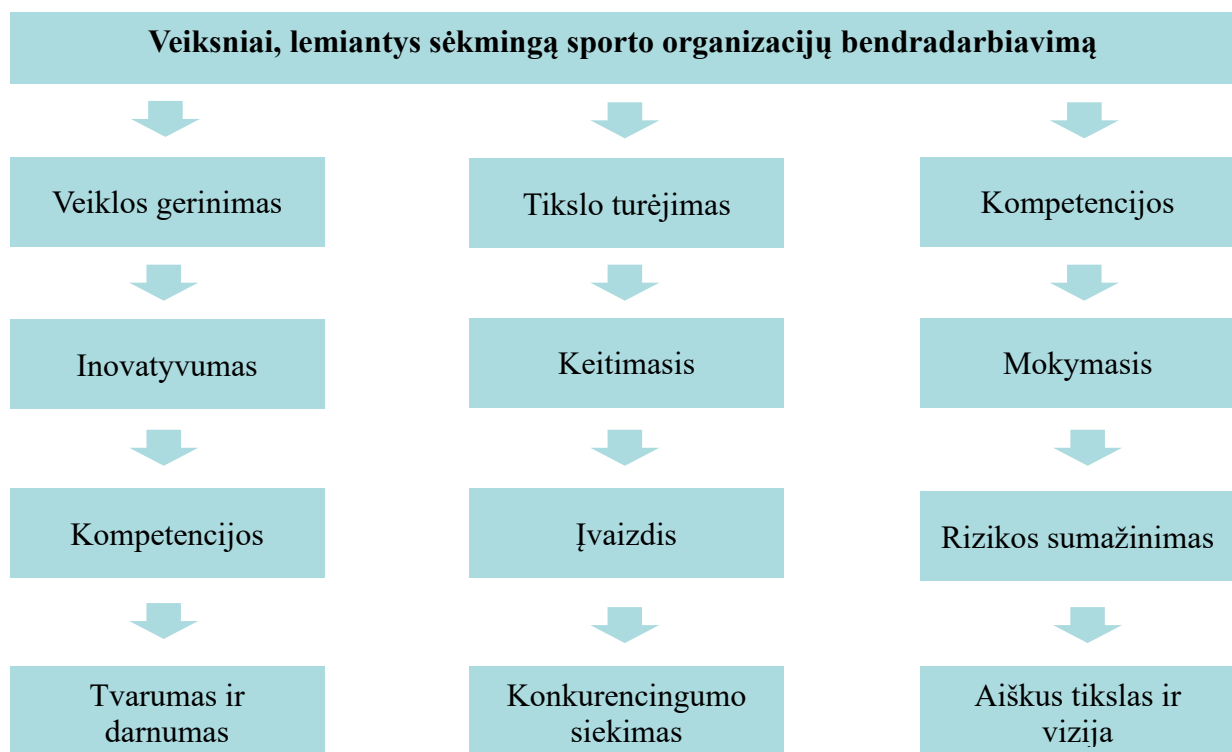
Veiksniai, lemiantys sėkmingą sporto organizacijų bendradarbiavimą

Veiklos gerinimas

Inovatyvumas

Kompetencijos

Tvarumas ir darnumas

Tikslo turėjimas

Keitimasis

Įvaizdis

Konkurencingumo siekimas

Kompetencijos

Mokymasis

Rizikos sumažinimas

Aiškus tikslas ir vizija